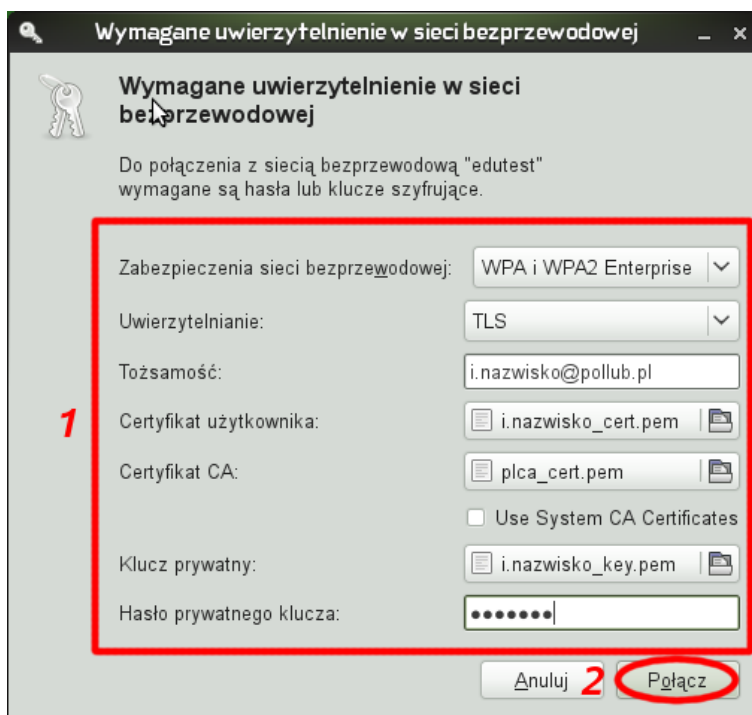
Wymagane uwierzytelnienie w sieci bezprzewodowej

Wymagane uwierzytelnienie w sieci bezprzewodowej

Do połączenia z siecią bezprzewodową "edutest" wymagane są hasła lub klucze szyfrujące.

1

Zabezpieczenia sieci bezprzewodowej: WPA i WPA2 Enterprise

Uwierzytelnianie: TLS

Tożsamość: i.nazwisko@pollub.pl

Certyfikat użytkownika: i.nazwisko_cert.pem

Certyfikat CA: plca_cert.pem

Use System CA Certificates

Klucz prywatny: i.nazwisko_key.pem

Hasło prywatnego klucza: •••••••

Anuluj 2 Połącz